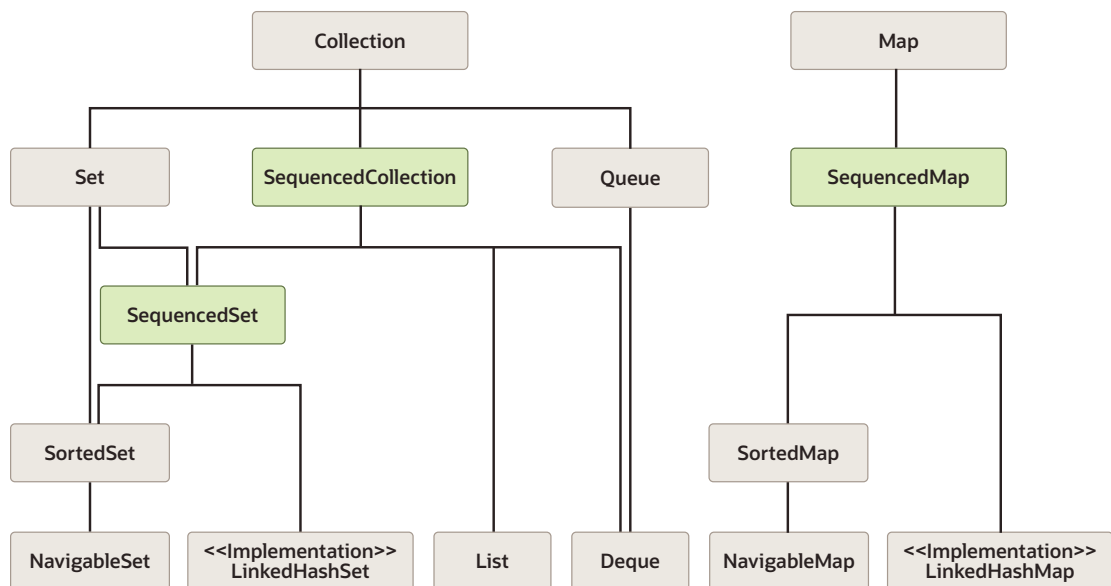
Collection

Map

Set

SequencedCollection

Queue

SequencedMap

SequencedSet

SortedSet

SortedMap

NavigableSet

<<Implementation>> LinkedHashSet

List

Deque

NavigableMap

<<Implementation>> LinkedHashMap